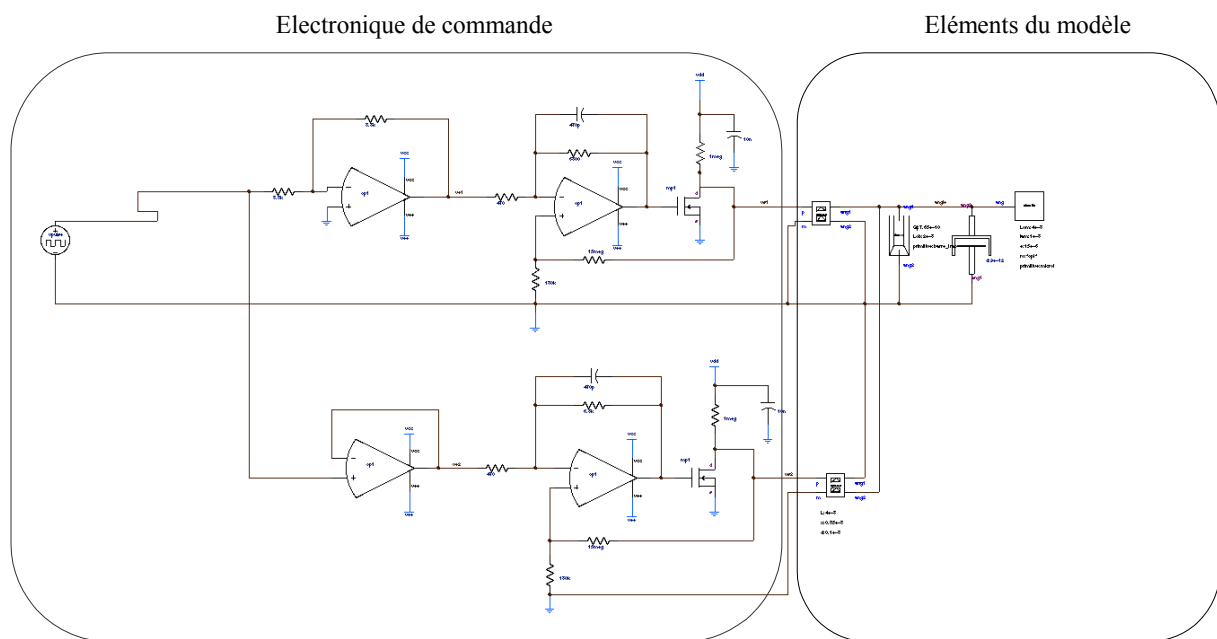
Electronique de commande

Eléments du modèle

5.6k

vcc

vee

op1

5.6k

470p

6800

vdd

10n

1meg

vcc

vee

op1

vo1

470

nmp1

10meg

150k

vo1

p

m

angl

vcc

vee

op1

vo2

470

470p

6.8k

vdd

10n

1meg

vcc

vee

op1

nmp1

10meg

150k

vo2

p

m

angl

L=4e-3

m=0.25e-3

d=0.1e-3

L=w:4e-3

h=:1e-3

e:15e-6

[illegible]

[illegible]

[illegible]